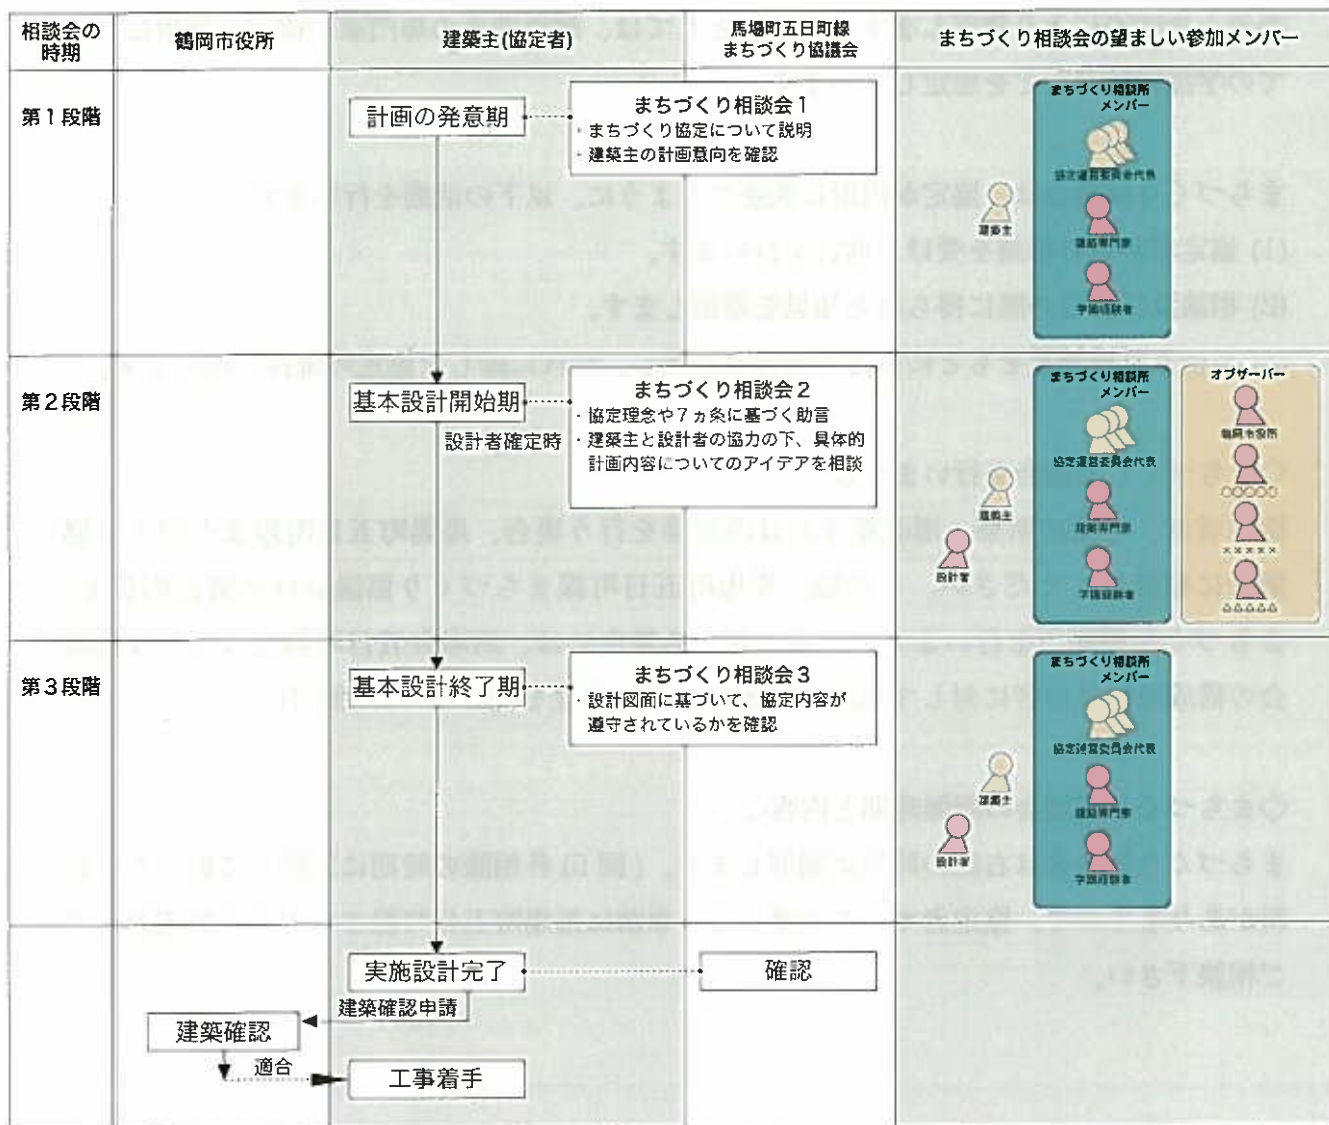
| 相談会の時期 | 鶴岡市役所 | 建築主(協定者) | 馬場町五日町線まちづくり協議会 | まちづくり相談会の望ましい参加メンバー |
|---|---|---|---|---|
| 第１段階 | | 計画の発意期 | まちづくり相談会１<br>・まちづくり協定について説明<br>・建築主の計画意向を確認 | 建築主<br>まちづくり相談所メンバー<br>協定運営委員会代表<br>建築専門家<br>学識経験者 |
| 第２段階 | | 基本設計開始期<br>設計者確定時 | まちづくり相談会２<br>・協定理念や７ヵ条に基づく助言<br>・建築主と設計者の協力の下、具体的計画内容についてのアイデアを相談 | 建築主<br>設計者<br>まちづくり相談所メンバー<br>協定運営委員会代表<br>建築専門家<br>学識経験者<br>オブザーバー<br>鶴岡市役所<br>○○○○○<br>×××××<br>△△△△△ |
| 第３段階 | | 基本設計終了期 | まちづくり相談会３<br>・設計図面に基づいて、協定内容が遵守されているかを確認 | 建築主<br>設計者<br>まちづくり相談所メンバー<br>協定運営委員会代表<br>建築専門家<br>学識経験者 |
| | 建築確認<br>適合 | 実施設計完了<br>建築確認申請<br>工事着手 | 確認 | |